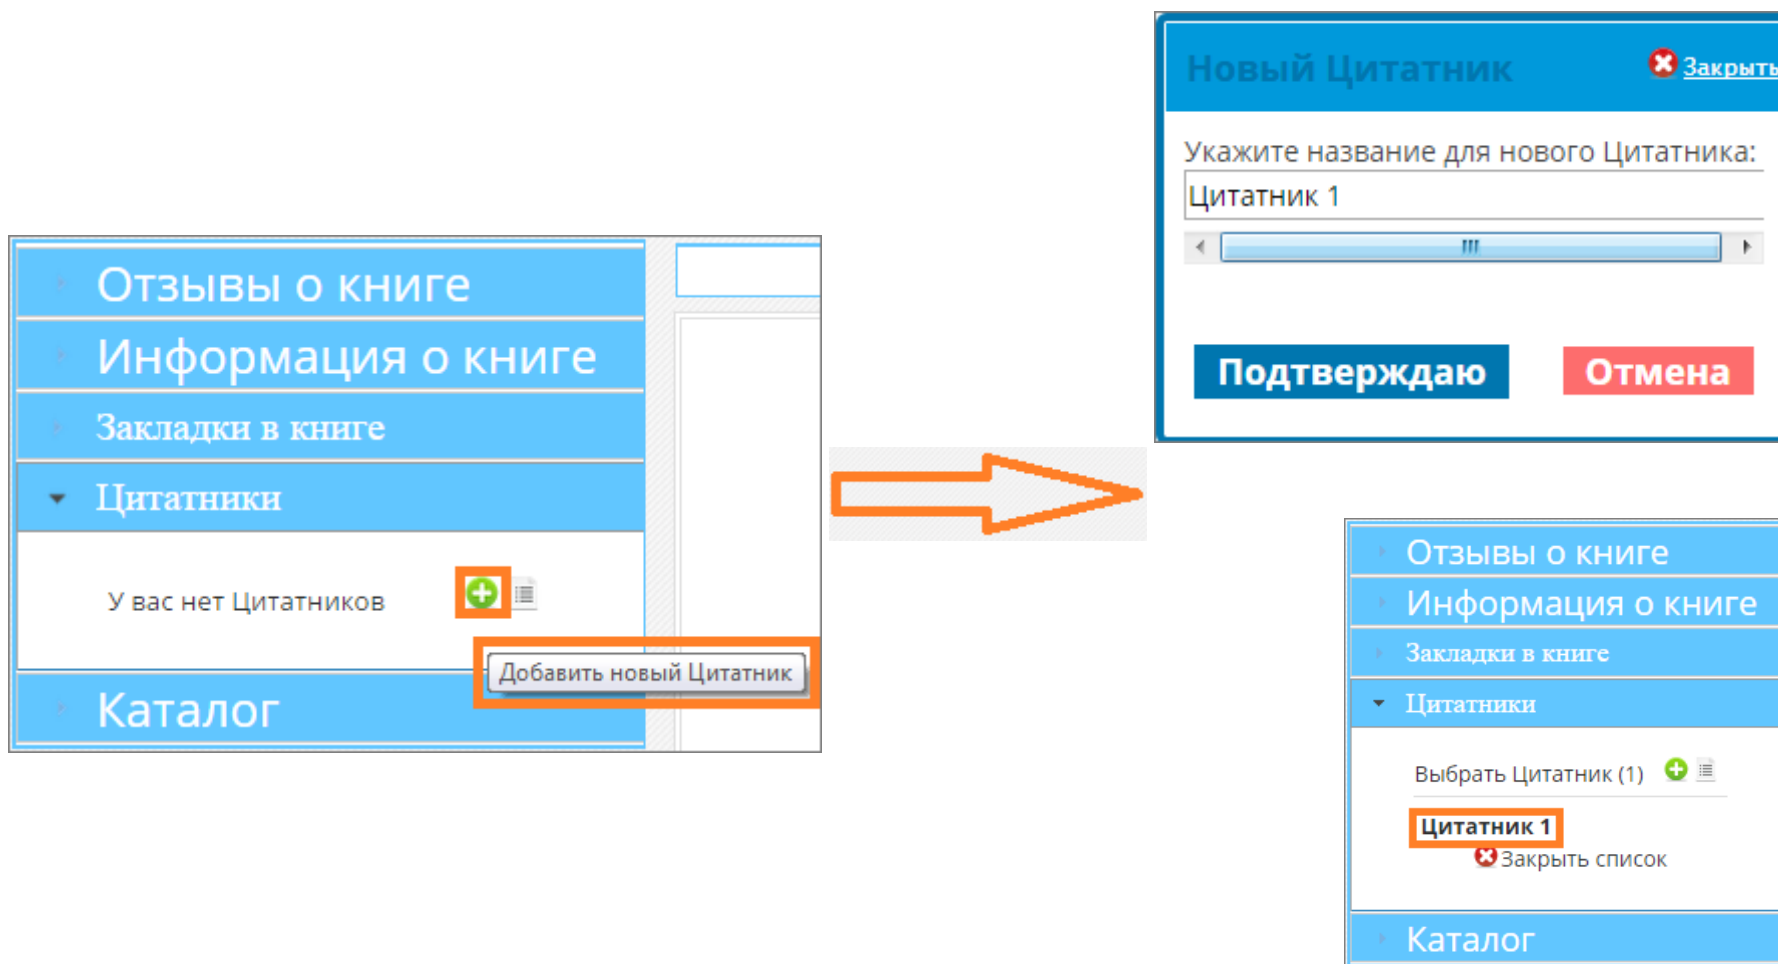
Отзывы о книге

Информация о книге

Закладки в книге

Цитатники

У вас нет Цитатников

Добавить новый Цитатник

Каталог

Новый Цитатник

Закрыть

Укажите название для нового Цитатника:

Цитатник 1

Подтверждаю

Отмена

Отзывы о книге

Информация о книге

Закладки в книге

Цитатники

Выбрать Цитатник (1)

Цитатник 1

Закрыть список

Каталог